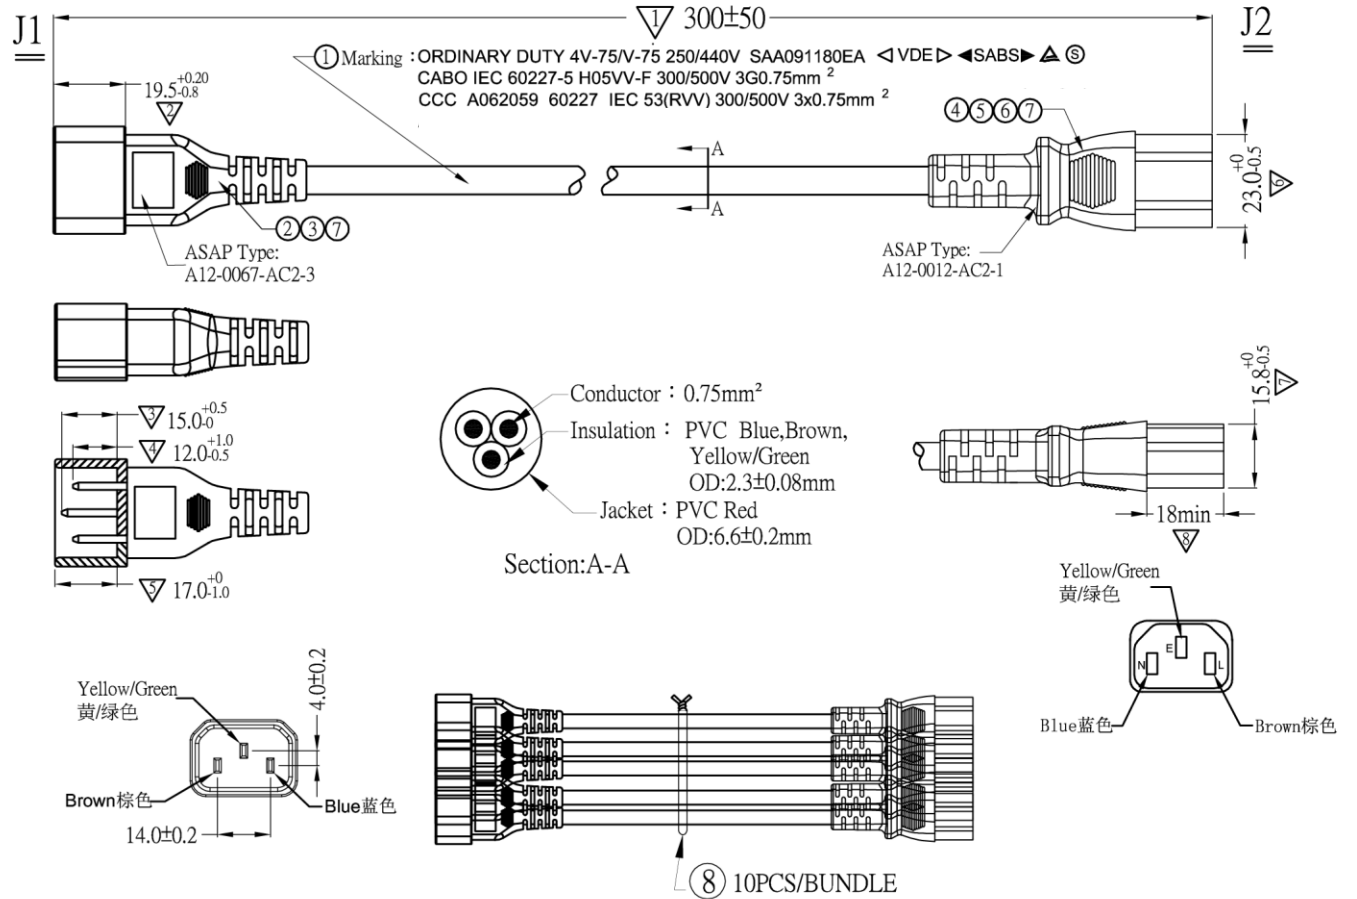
J1

1 300±50

J2

① Marking : ORDINARY DUTY 4V-75/V-75 250/440V SAA091180EA ◁VDE▷ ◀SABS▶ S
CABO IEC 60227-5 H05VV-F 300/500V 3G0.75mm $^2$
CCC A062059 60227 IEC 53(RVV) 300/500V 3x0.75mm $^2$

$19.5^{+0.20}_{-0.8}$
2

④⑤⑥⑦

A

A

$23.0^{+0}_{-0.5}$
6

②③⑦

ASAP Type:
A12-0067-AC2-3

ASAP Type:
A12-0012-AC2-1

$15.8^{+0}_{-0.5}$
7

3 $15.0^{+0.5}_{-0}$
4 $12.0^{+1.0}_{-0.5}$
5 $17.0^{+0}_{-1.0}$

Conductor : 0.75mm²
Insulation : PVC Blue,Brown, Yellow/Green OD:2.3±0.08mm
Jacket : PVC Red OD:6.6±0.2mm

Section:A-A

18min
8

Yellow/Green
黄/绿色

E
N
L

Blue蓝色
Brown棕色

Yellow/Green
黄/绿色

4.0±0.2

Brown棕色
Blue蓝色

14.0±0.2

⑧ 10PCS/BUNDLE